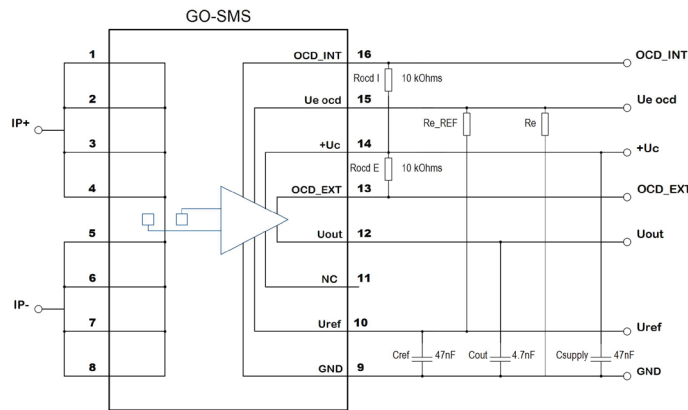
GO-SMS

1
2
3
4
5
6
7
8

IP+
IP-

OCD_INT 16
Ue ocd 15
+Uc 14
OCD_EXT 13
Uout 12
NC 11
Uref 10
GND 9

Rocd I
10 kOhms
Re_REF
Re
Rocd E
10 kOhms

Cref 47nF
Cout 4.7nF
Csupply 47nF

OCD_INT
Ue ocd
+Uc
OCD_EXT
Uout
Uref
GND